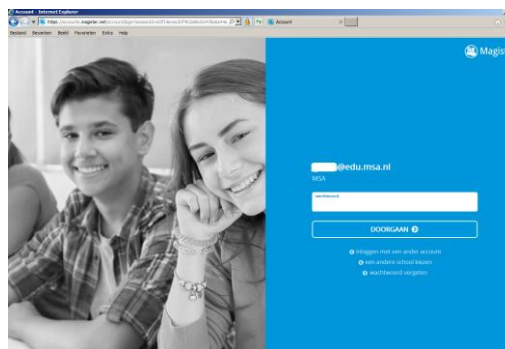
Account - Internet Explorer

https://accounts.magister.net/account/login?returnUrl=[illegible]

Account

Bestand Bewerken Beeld Favorieten Extra Help

Magis

@edu.msa.nl

MSA

wachtwoord

DOORGAAN

inloggen met een ander account

een andere school kiezen

wachtwoord vergeten